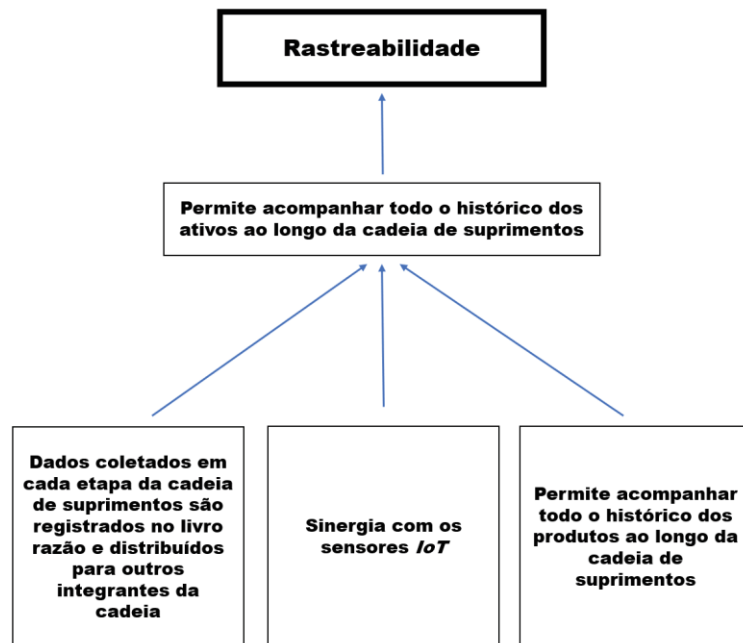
Rastreabilidade

Permite acompanhar todo o histórico dos ativos ao longo da cadeia de suprimentos

Dados coletados em cada etapa da cadeia de suprimentos são registrados no livro razão e distribuídos para outros integrantes da cadeia

Sinergia com os sensores *IoT*

Permite acompanhar todo o histórico dos produtos ao longo da cadeia de suprimentos